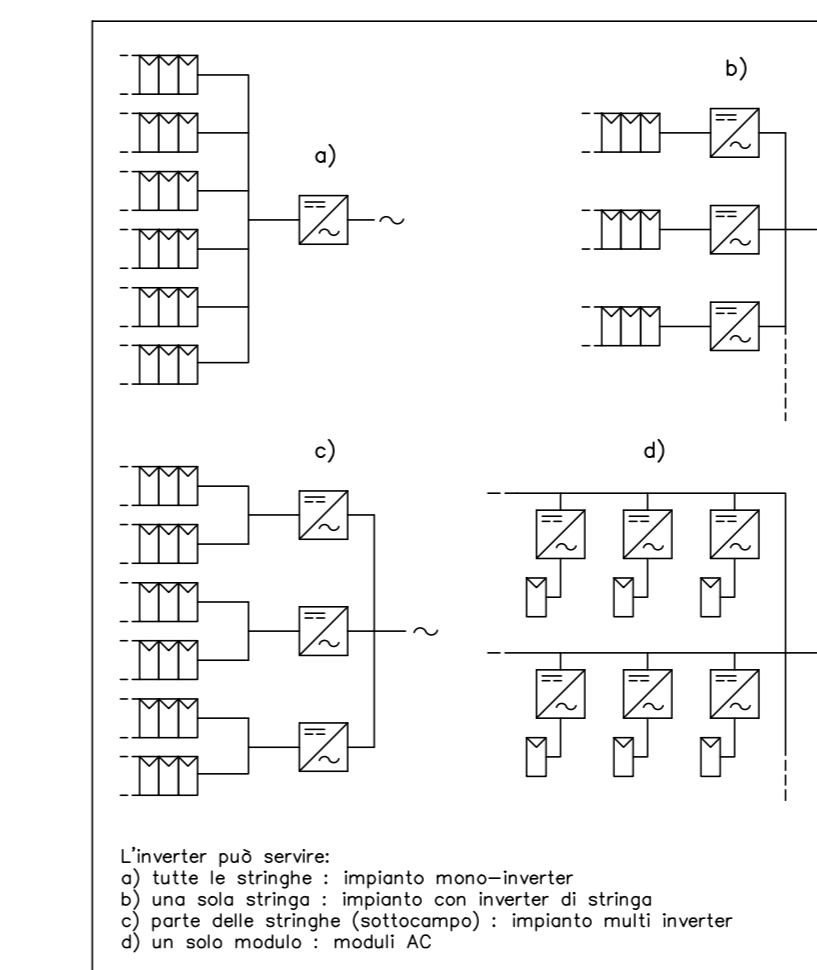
b)

a)

c)

d)

L’inverter può servire:
a) tutte le stringhe : impianto mono—inverter
b) una sola stringa : impianto con inverter di stringa
c) parte delle stringhe (sottocampo) : impianto multi inverter
d) un solo modulo : moduli AC